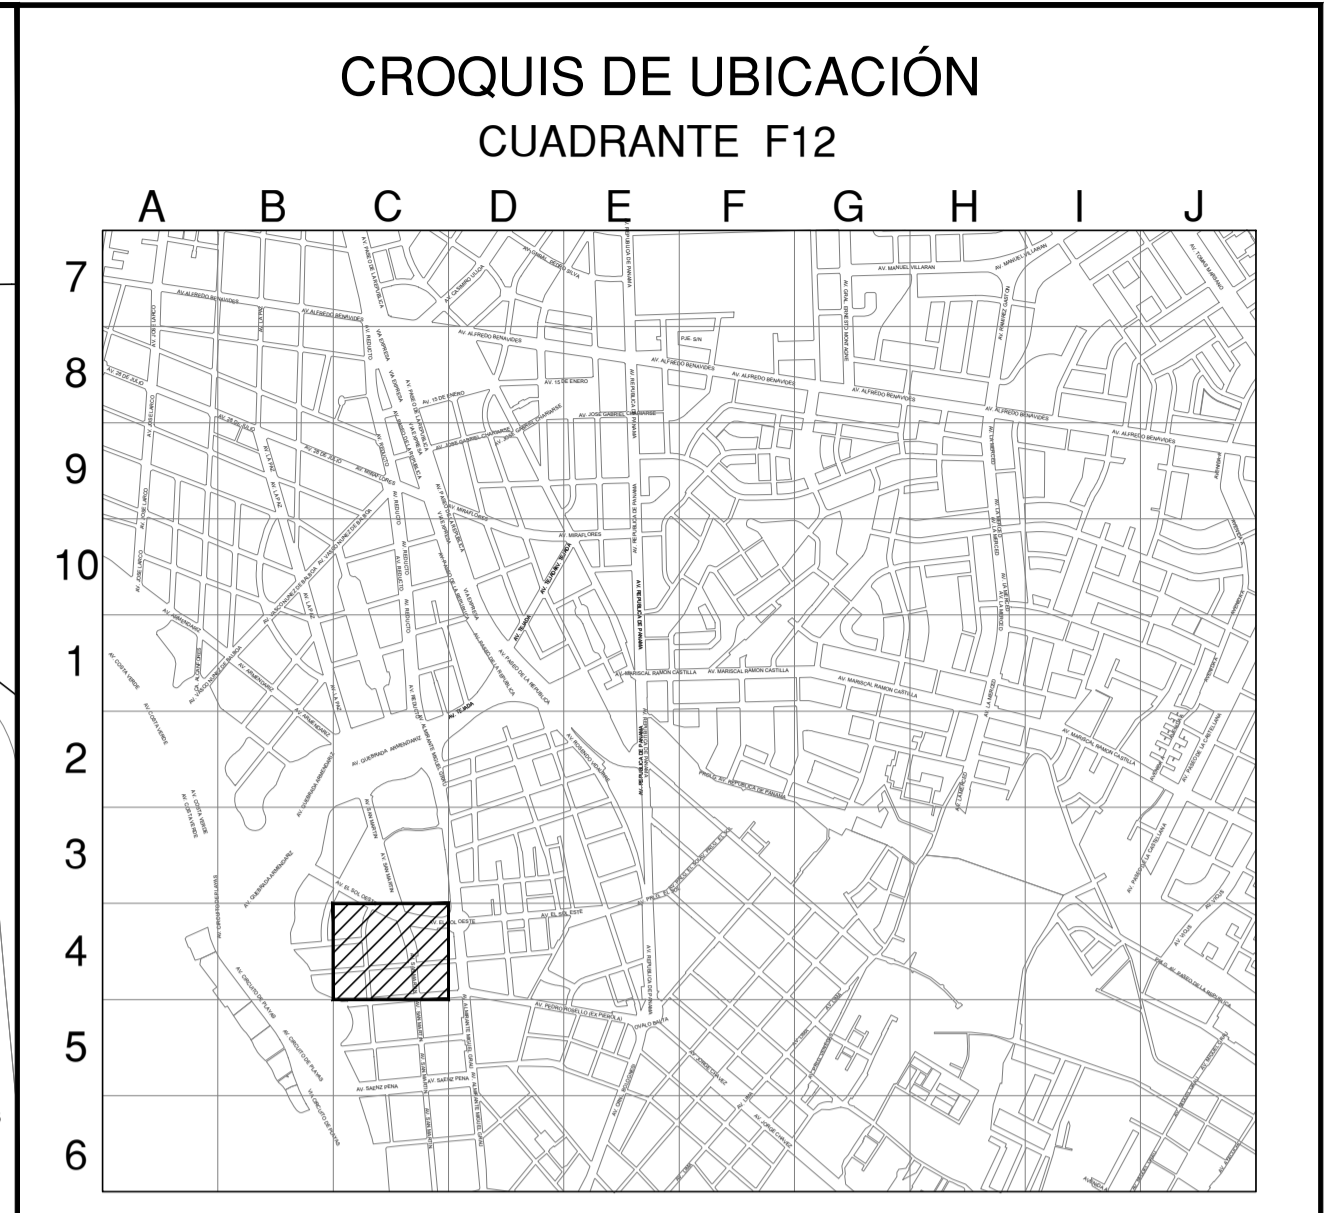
CROQUIS DE UBICACIÓN
CUADRANTE F12

A B C D E F G H I J

7
8
9
10
1
2
3
4
5
6

AV. ALFREDO BENAVIDES
AV. 28 DE JULIO
AV. ALFREDO BENAVIDES
AV. REDUCTO
VIA EXPRESA
AV. 15 DE ENERO
AV. JOSE GABRIEL CHARIARSE
AV. REPUBLICA DE PANAMA
AV. MANUEL VILLARAN
AV. ALFREDO BENAVIDES
AV. MIRAFLORES
AV. REDUCTO
AV. LA PAZ
AV. ARMENDARIZ
AV. COSTA VERDE
AV. MARISCAL RAMON CASTILLA
AV. MARISCAL RAMON CASTILLA
AV. PASEO DE LA REPUBLICA
AV. REPUBLICA DE PANAMA
AV. LA MERCED
AV. GUERRADA ARMENDARIZ
AV. EL SOL OESTE
AV. EL SOL ESTE
AV. SAN MARTIN
AV. PEDRO ROSELLO (EX PIERALA)
AV. SAENZ PEÑA
AV. CIRCUITO DE PLAYAS
AV. JORGE CHAVEZ
AV. ALMIRANTE MIGUEL GRAU
OVALO BAITA